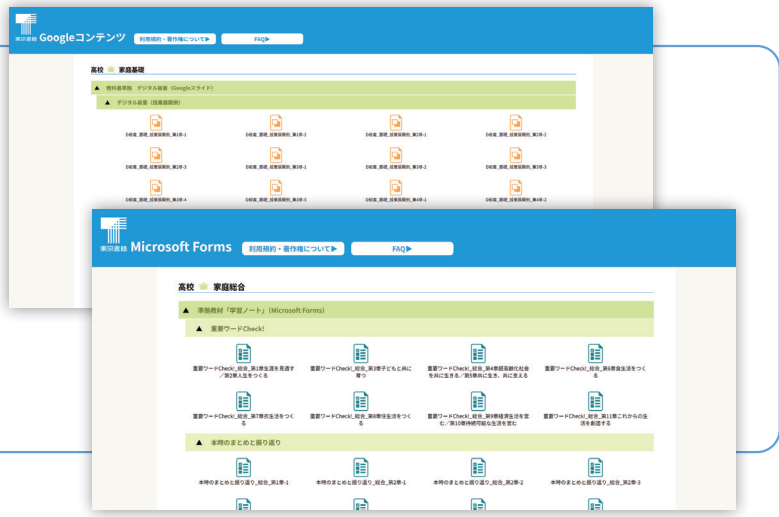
東京書籍 Googleコンテンツ 利用規約・著作権について▶ FAQ▶

高校 家庭基礎

▲ 教科書準拠 デジタル板書（Googleスライド）

▲ デジタル板書（授業展開例）

D板書_基礎_授業展開例_第1章-1
D板書_基礎_授業展開例_第1章-2
D板書_基礎_授業展開例_第1章-3
D板書_基礎_授業展開例_第2章-1
D板書_基礎_授業展開例_第2章-3
D板書_基礎_授業展開例_第3章-1
D板書_基礎_授業展開例_第3章-2
D板書_基礎_授業展開例_第3章-3
D板書_基礎_授業展開例_第3章-4
D板書_基礎_授業展開例_第3章-5
D板書_基礎_授業展開例_第4章-1
D板書_基礎_授業展開例_第4章-2

東京書籍 Microsoft Forms 利用規約・著作権について▶ FAQ▶

高校 家庭総合

▲ 準拠教材「学習ノート」（Microsoft Forms）

▲ 重要ワードCheck!

重要ワードCheck!_総合_第1章生涯を見通す／第2章人生をつくる
重要ワードCheck!_総合_第3章子どもと共に育つ
重要ワードCheck!_総合_第4章超高齢化社会を共に生きる／第5章共に生き、共に支える
重要ワードCheck!_総合_第6章食生活をつくる
重要ワードCheck!_総合_第7章衣生活をつくる
重要ワードCheck!_総合_第8章住生活をつくる
重要ワードCheck!_総合_第9章経済生活を営む／第10章持続可能な生活を営む
重要ワードCheck!_総合_第11章これからの生活を創造する

▲ 本時のまとめと振り返り

本時のまとめと振り返り_総合_第1章-1
本時のまとめと振り返り_総合_第2章-1
本時のまとめと振り返り_総合_第2章-2
本時のまとめと振り返り_総合_第2章-3